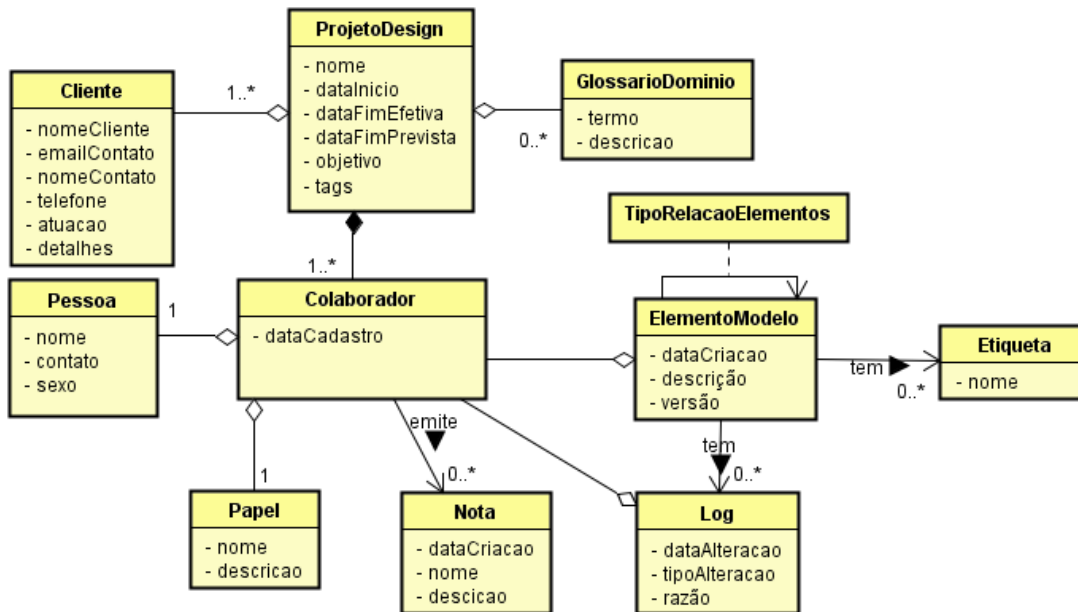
ProjetoDesign
- nome
- dataInicio
- dataFimEfetiva
- dataFimPrevista
- objetivo
- tags

Cliente
- nomeCliente
- emailContato
- nomeContato
- telefone
- atuacao
- detalhes

1..*

GlossarioDominio
- termo
- descricao

0..*

TipoRelacaoElementos

1..*

Pessoa
- nome
- contato
- sexo

1

Colaborador
- dataCadastro

ElementoModelo
- dataCriacao
- descrição
- versão

tem

0..*

Etiqueta
- nome

emite

0..*

tem

0..*

1

Papel
- nome
- descricao

Nota
- dataCriacao
- nome
- descicao

Log
- dataAlteracao
- tipoAlteracao
- razão